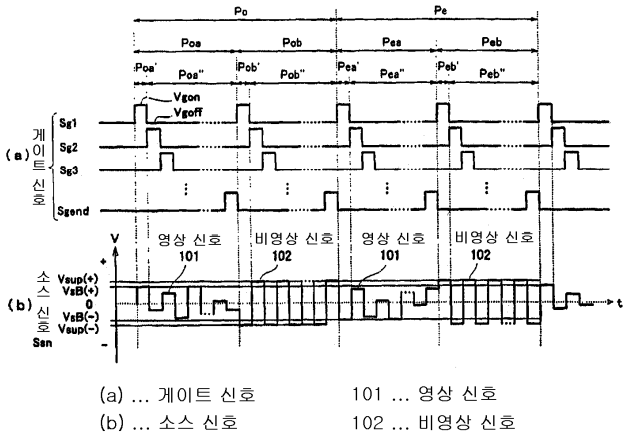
Po
Pe
Poa
Pob
Pea
Peb
Poa'
Poa"
Pob'
Pob"
Pea'
Pea"
Peb'
Peb"
Vgon
Vgoff
(a) 게이트 신호
Sg1
Sg2
Sg3
⋮
Sgend
V
+
영상 신호
101
비영상 신호
102
영상 신호
101
비영상 신호
102
(b) 소스 신호
Vsup(+)
VsB(+)
0
VsB(−)
Vsup(−)
Ssn
−
t

(a) ... 게이트 신호
(b) ... 소스 신호
101 ... 영상 신호
102 ... 비영상 신호